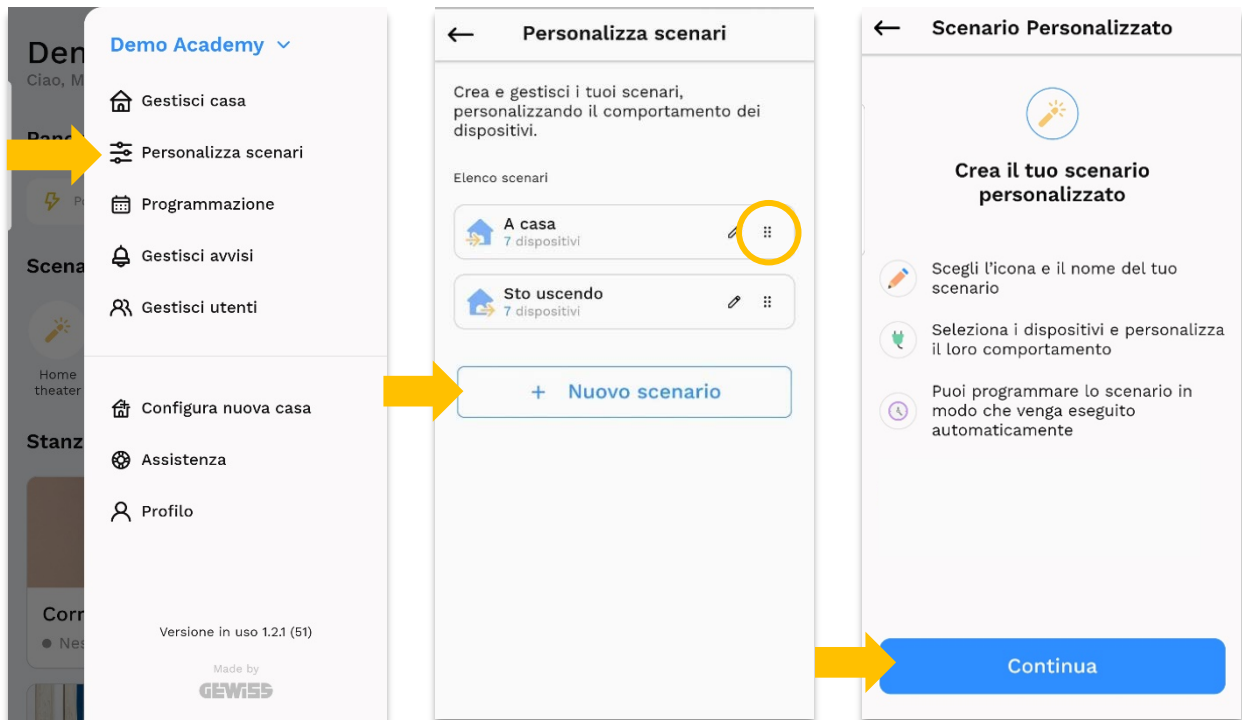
Dem
Ciao, M
Pan
P
Scena
Home theater
Stanz
Corr
Nes

Demo Academy

Gestisci casa
Personalizza scenari
Programmazione
Gestisci avvisi
Gestisci utenti

Configura nuova casa
Assistenza
Profilo

Versione in uso 1.2.1 (51)

Made by
GEWISS

← Personalizza scenari

Crea e gestisci i tuoi scenari, personalizzando il comportamento dei dispositivi.

Elenco scenari

A casa
7 dispositivi

Sto uscendo
7 dispositivi

+ Nuovo scenario

← Scenario Personalizzato

Crea il tuo scenario personalizzato

Scegli l'icona e il nome del tuo scenario

Seleziona i dispositivi e personalizza il loro comportamento

Puoi programmare lo scenario in modo che venga eseguito automaticamente

Continua